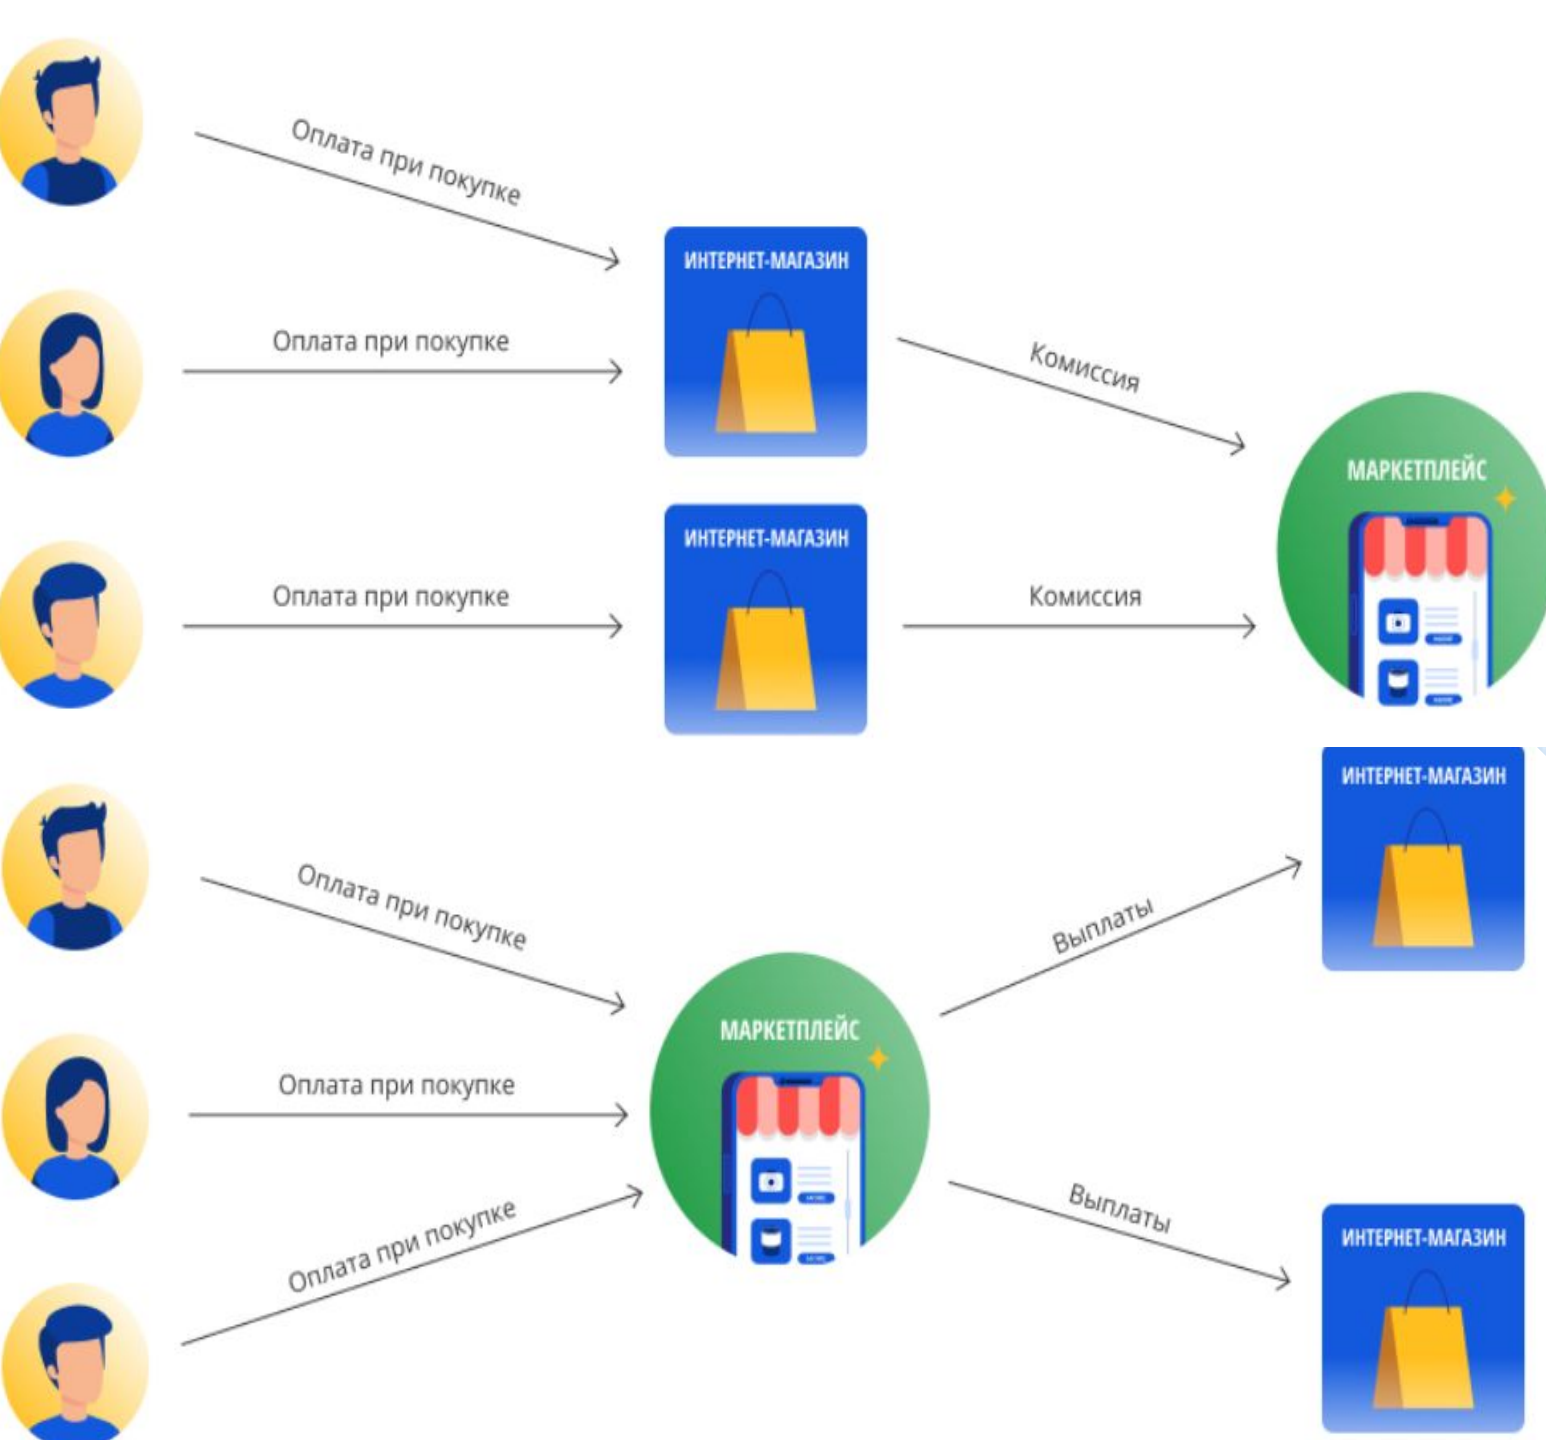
Оплата при покупке

ИНТЕРНЕТ-МАГАЗИН

Оплата при покупке

Комиссия

МАРКЕТПЛЕЙС

ИНТЕРНЕТ-МАГАЗИН

Оплата при покупке

Комиссия

ИНТЕРНЕТ-МАГАЗИН

Оплата при покупке

Выплаты

МАРКЕТПЛЕЙС

Оплата при покупке

Оплата при покупке

Выплаты

ИНТЕРНЕТ-МАГАЗИН